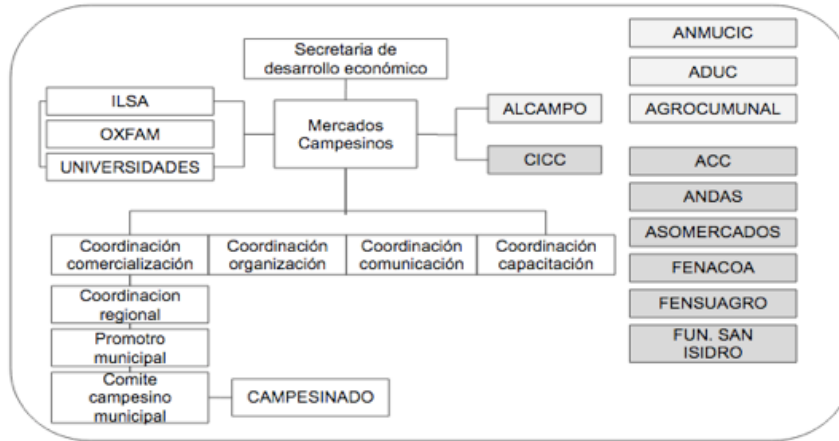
Secretaria de desarrollo económico

ILSA

OXFAM

UNIVERSIDADES

Mercados Campesinos

ALCAMPO

CICC

Coordinación comercialización

Coordinación organización

Coordinación comunicación

Coordinación capacitación

Coordinacion regional

Promotro municipal

Comite campesino municipal

CAMPESINADO

ANMUCIC

ADUC

AGROCUMUNAL

ACC

ANDAS

ASOMERCADOS

FENACOA

FENSUAGRO

FUN. SAN ISIDRO